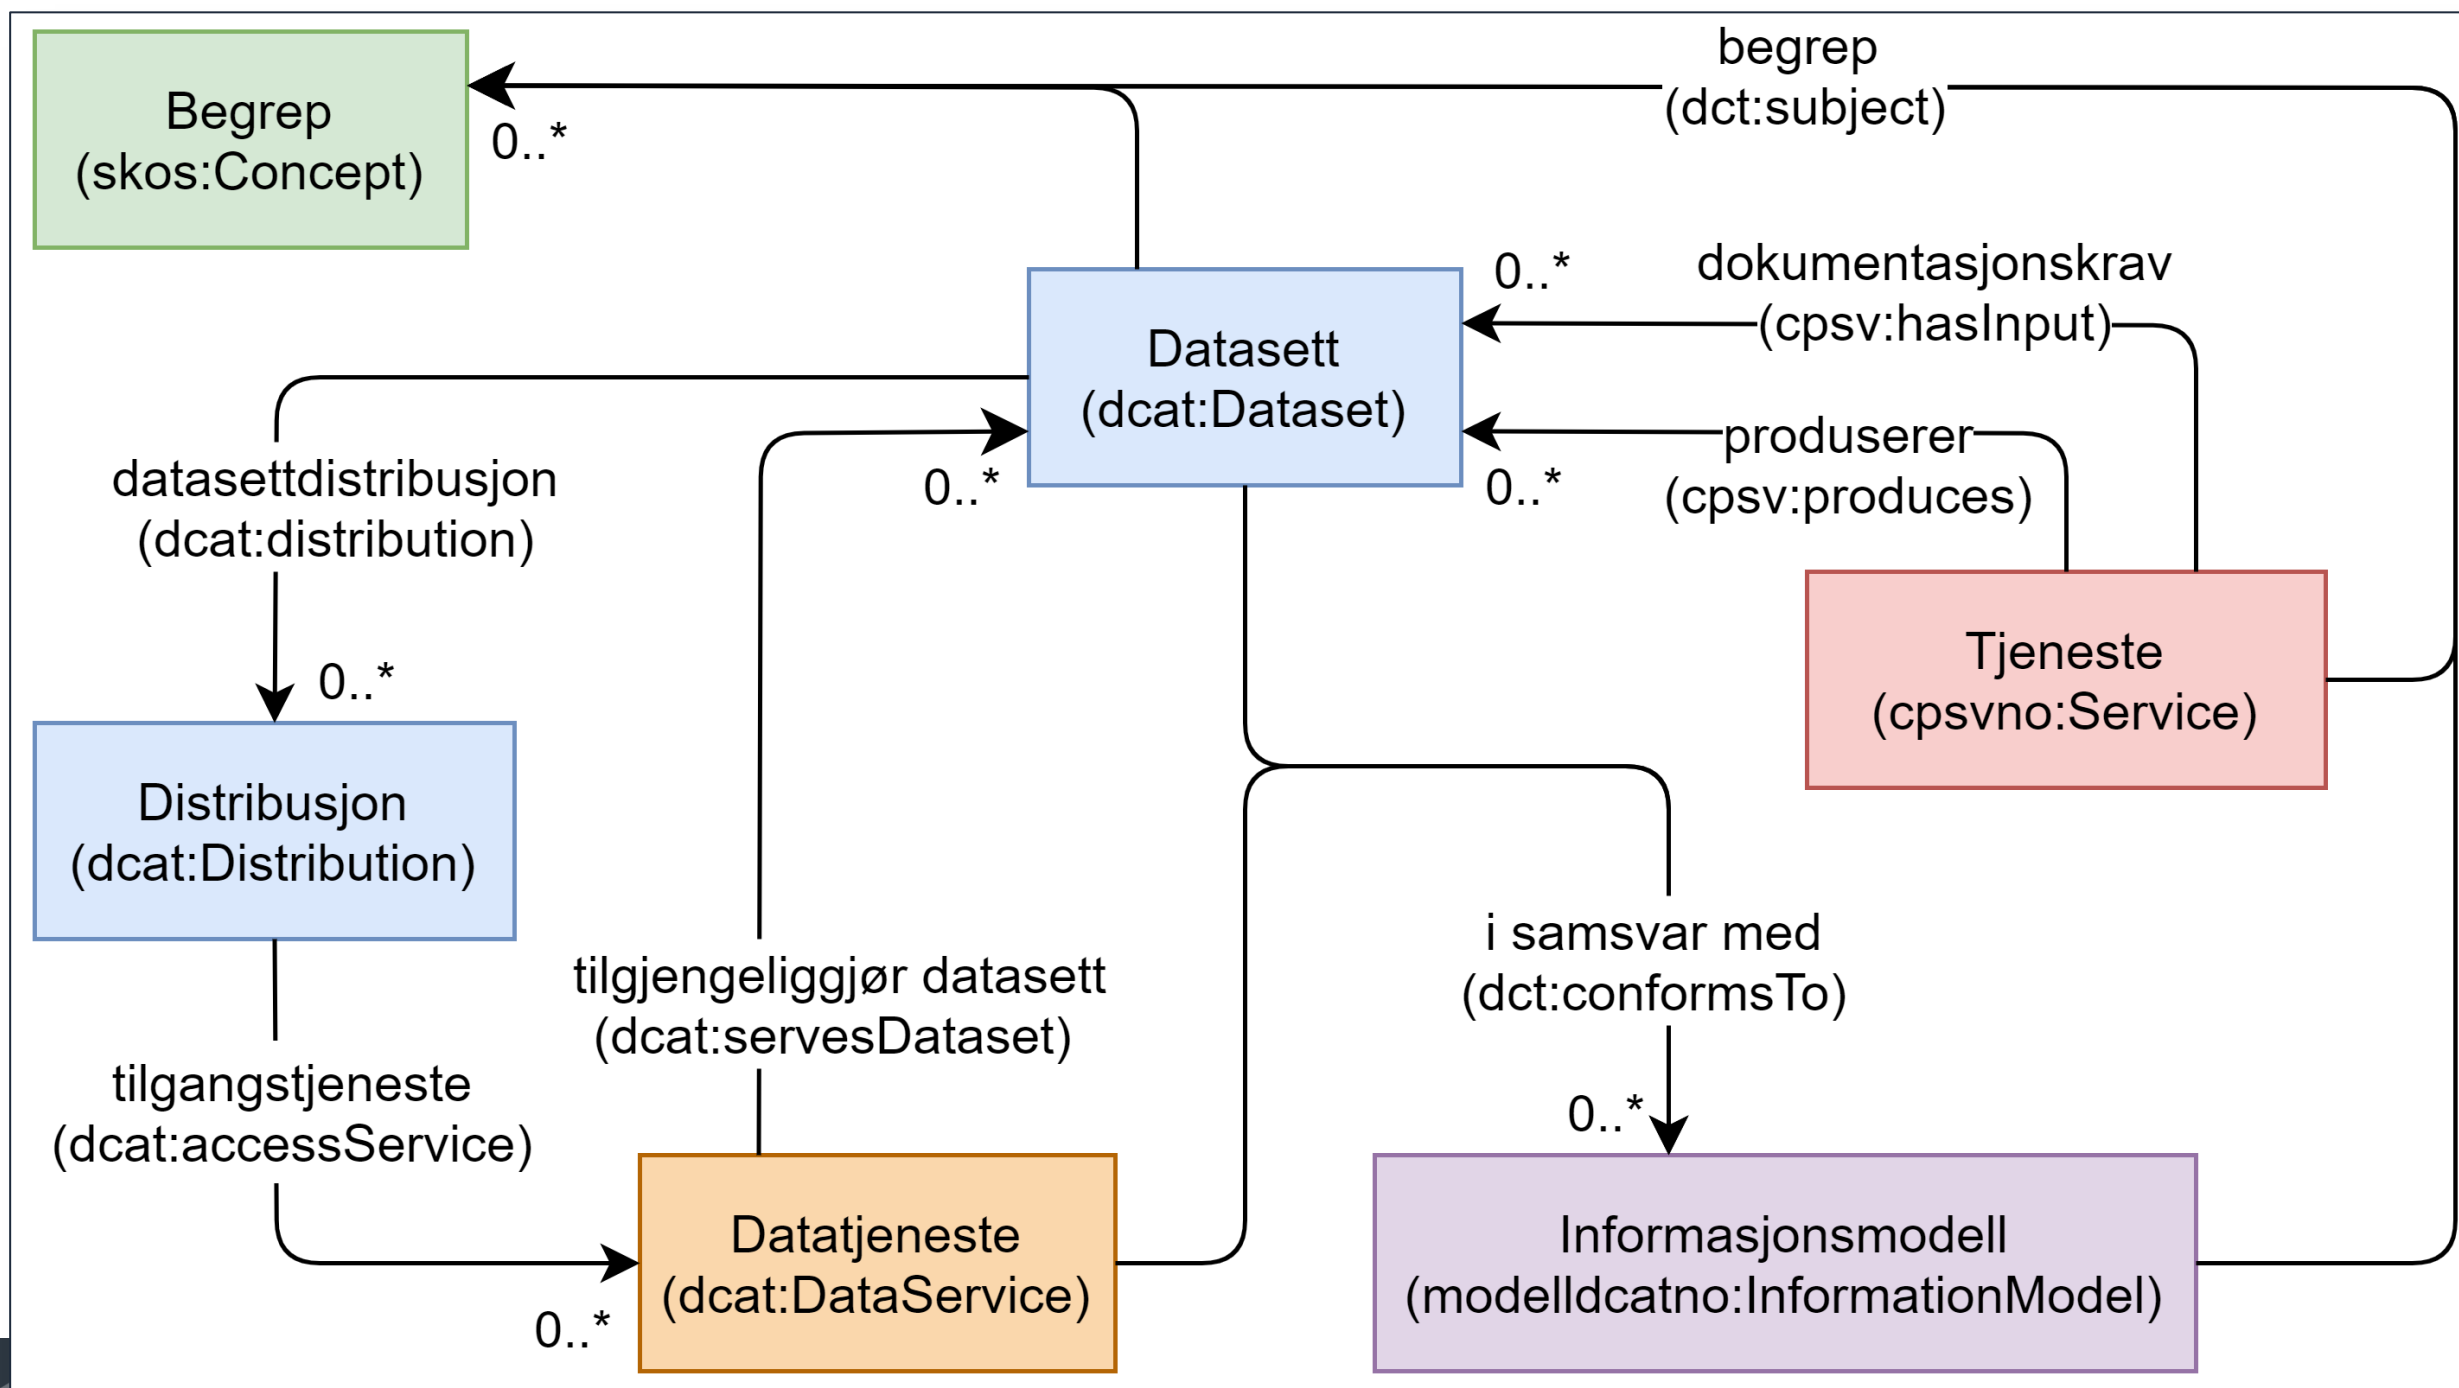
Begrep
(skos:Concept)

0..*

begrep
(dct:subject)

Datasett
(dcat:Dataset)

0..*

dokumentasjonskrav
(cpsv:hasInput)

produserer
(cpsv:produces)

0..*

0..*

datasettdistribusjon
(dcat:distribution)

0..*

Tjeneste
(cpsvno:Service)

Distribusjon
(dcat:Distribution)

i samsvar med
(dct:conformsTo)

tilgjengeliggjør datasett
(dcat:servesDataset)

tilgangstjeneste
(dcat:accessService)

0..*

Datatjeneste
(dcat:DataService)

0..*

Informasjonsmodell
(modelldcatno:InformationModel)